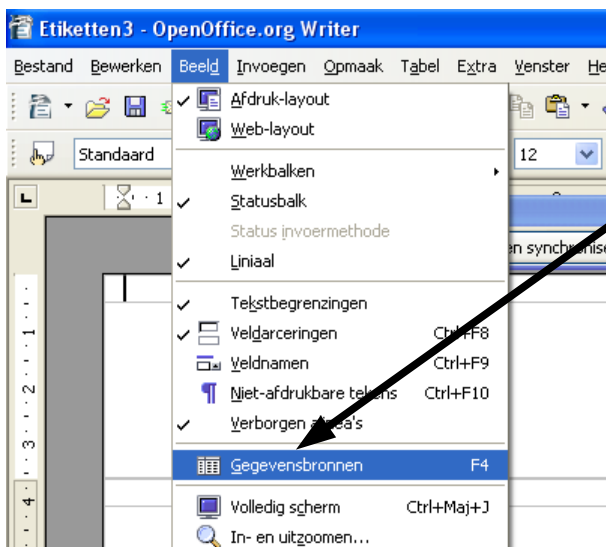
Etiketten3 - OpenOffice.org Writer

Bestand Bewerken Beeld Invoegen Opmaak Tabel Extra Venster He

Standaard

12

en synchronise

Afdruk-layout
Web-layout
Werkbalken
Statusbalk
Status invoermethode
Liniaal
Tekstbegrenzingen
Veldarceringen Ctrl+F8
Veldnamen Ctrl+F9
Niet-afdrukbare tekens Ctrl+F10
Verborgen alinea's
Gegevensbronnen F4
Volledig scherm Ctrl+Maj+J
In- en uitzoomen...